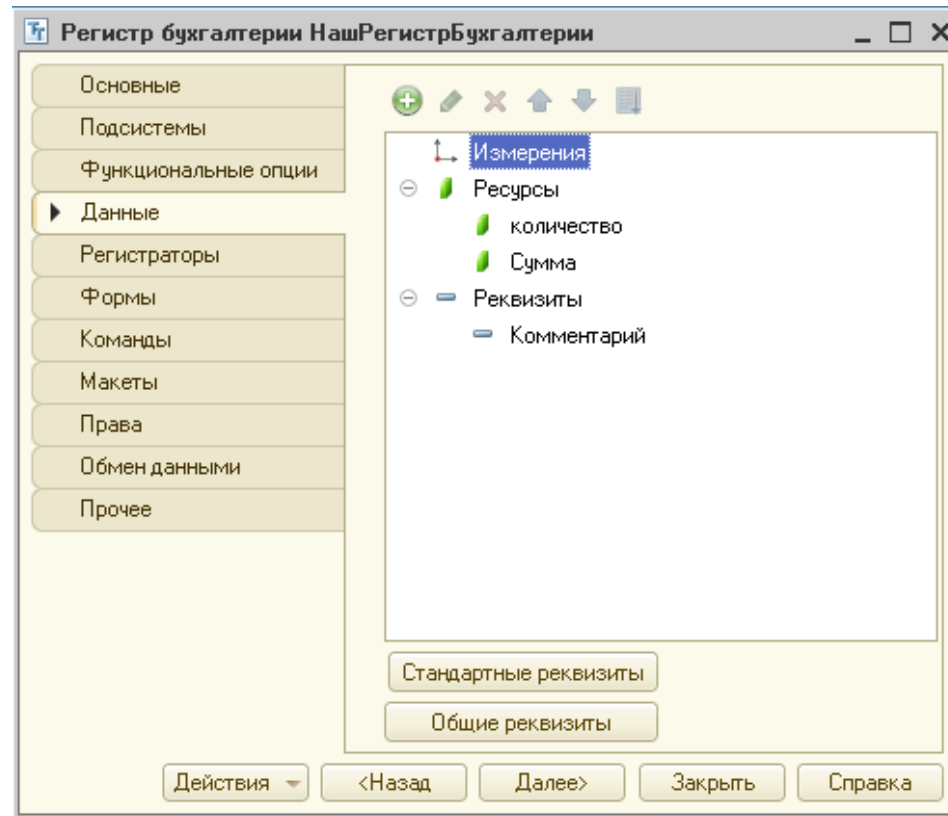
Регистр бухгалтерии НашРегистрБухгалтерии

Основные
Подсистемы
Функциональные опции
Данные
Регистраторы
Формы
Команды
Макеты
Права
Обмен данными
Прочее

Измерения
Ресурсы
количество
Сумма
Реквизиты
Комментарий

Стандартные реквизиты
Общие реквизиты

Действия
<Назад
Далее>
Закрыть
Справка